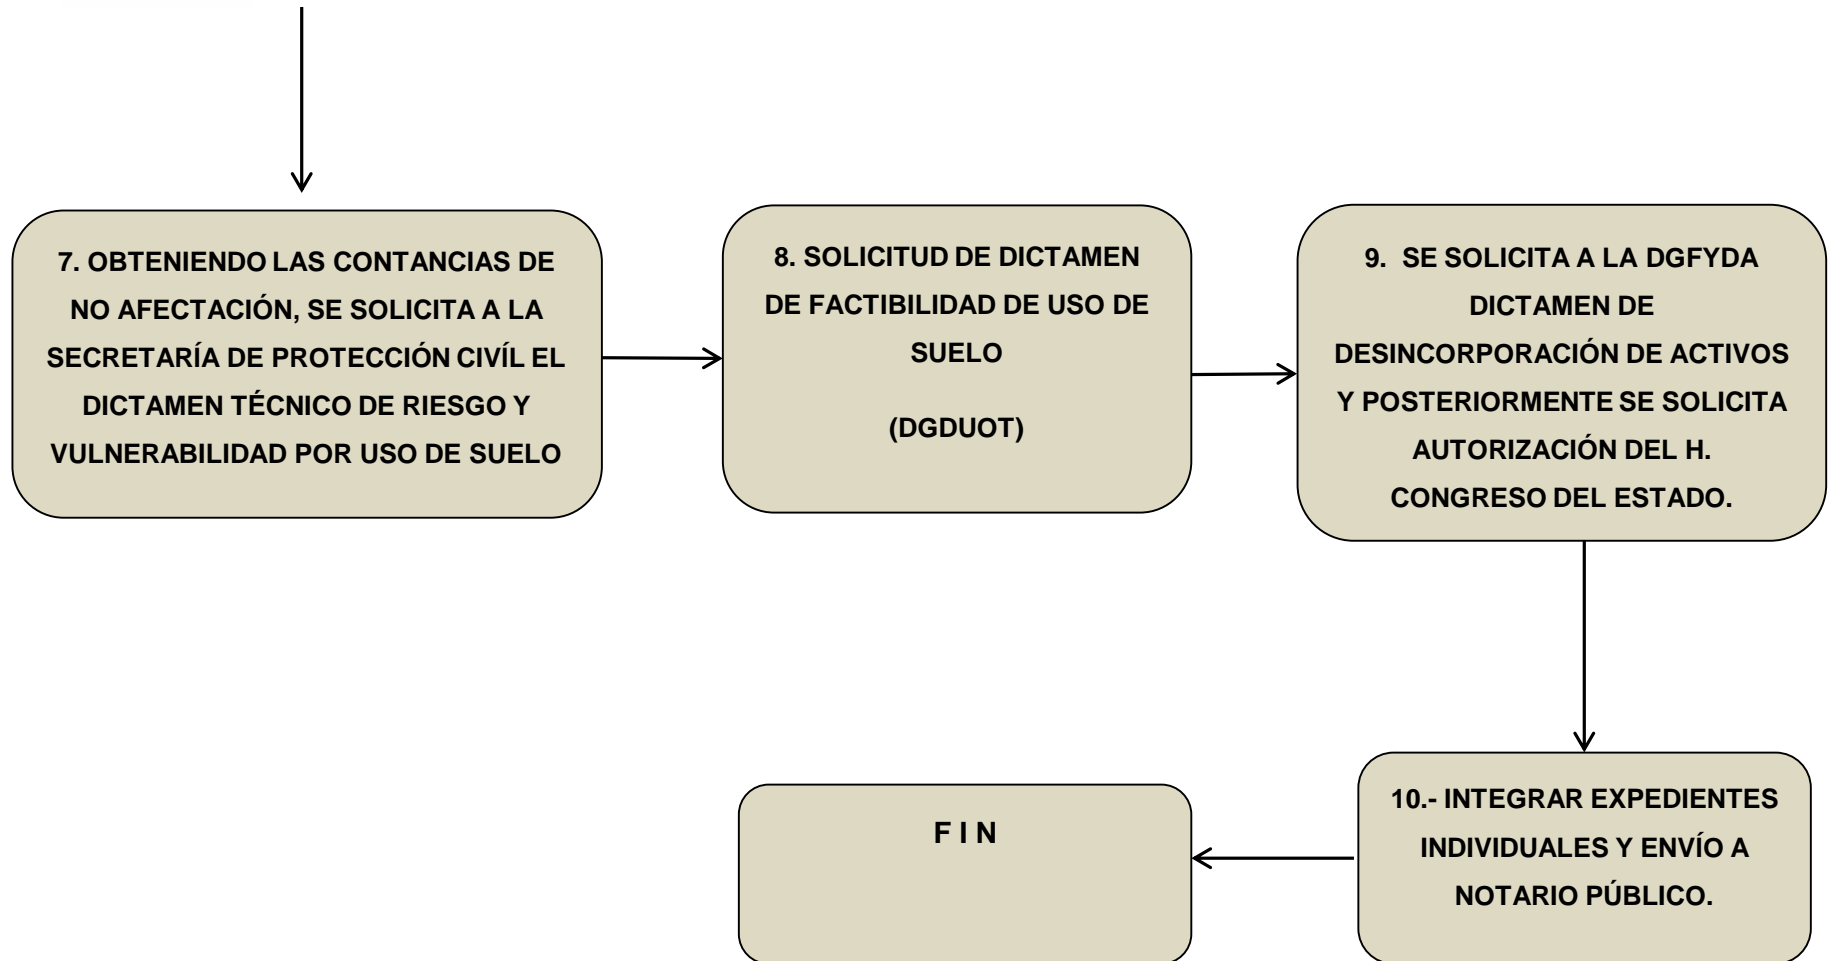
7. OBTENIENDO LAS CONTANCIAS DE NO AFECTACIÓN, SE SOLICITA A LA SECRETARÍA DE PROTECCIÓN CIVÍL EL DICTAMEN TÉCNICO DE RIESGO Y VULNERABILIDAD POR USO DE SUELO

8. SOLICITUD DE DICTAMEN DE FACTIBILIDAD DE USO DE SUELO

(DGDUOT)

9. SE SOLICITA A LA DGFYDA DICTAMEN DE DESINCORPORACIÓN DE ACTIVOS Y POSTERIORMENTE SE SOLICITA AUTORIZACIÓN DEL H. CONGRESO DEL ESTADO.

10.- INTEGRAR EXPEDIENTES INDIVIDUALES Y ENVÍO A NOTARIO PÚBLICO.

F I N